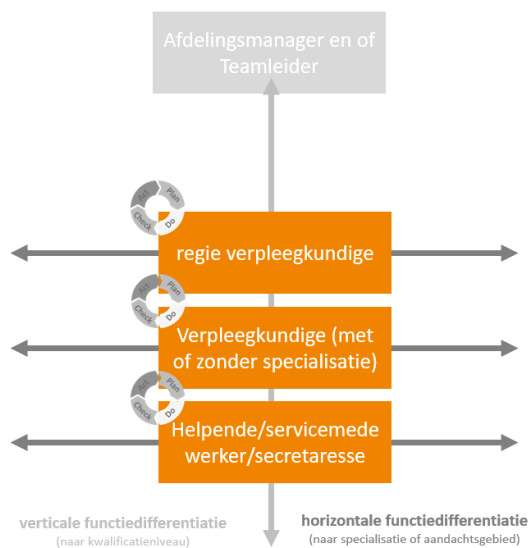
Afdelingsmanager en of Teamleider

Act Plan Check Do

regie verpleegkundige

Act Plan Check Do

Verpleegkundige (met of zonder specialisatie)

Act Plan Check Do

Helpende/servicemedewerker/secretaresse

verticale functiedifferentiatie
(naar kwalificatieniveau)

horizontale functiedifferentiatie
(naar specialisatie of aandachtsgebied)